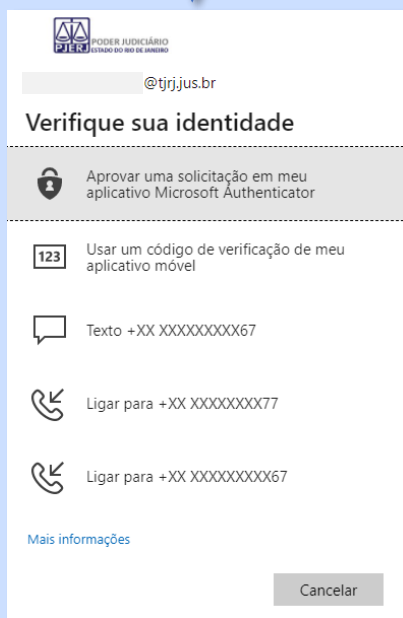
PJERJ PODER JUDICIÁRIO ESTADO DO RIO DE JANEIRO

@tjrj.jus.br

Verifique sua identidade

Aprovar uma solicitação em meu aplicativo Microsoft Authenticator

123 Usar um código de verificação de meu aplicativo móvel

Texto +XX XXXXXXXXX67

Ligar para +XX XXXXXXXX77

Ligar para +XX XXXXXXXXX67

Mais informações

Cancelar